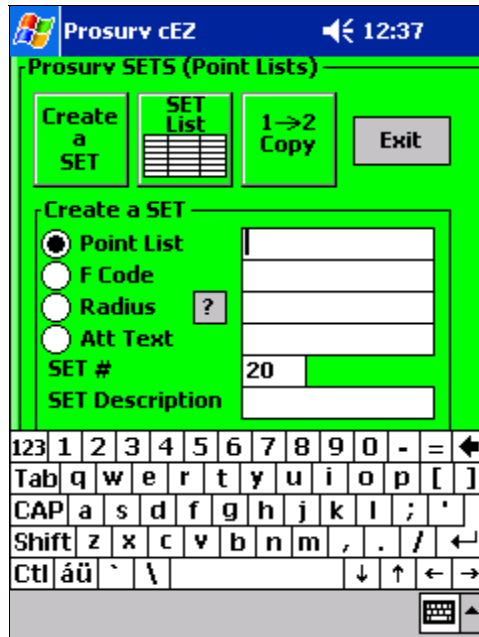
Prosurv cEZ 12:37

Prosurv SETS (Point Lists)

Create a SET

SET List

1→2 Copy

Exit

Create a SET

Point List

F Code

Radius ?

Att Text

SET # 20

SET Description

123 1 2 3 4 5 6 7 8 9 0 - = ←
Tab q w e r t y u i o p [ ]
CAP a s d f g h j k l ; '
Shift z x c v b n m , . / ↵
Ctl áü ` \ ↓ ↑ ← →